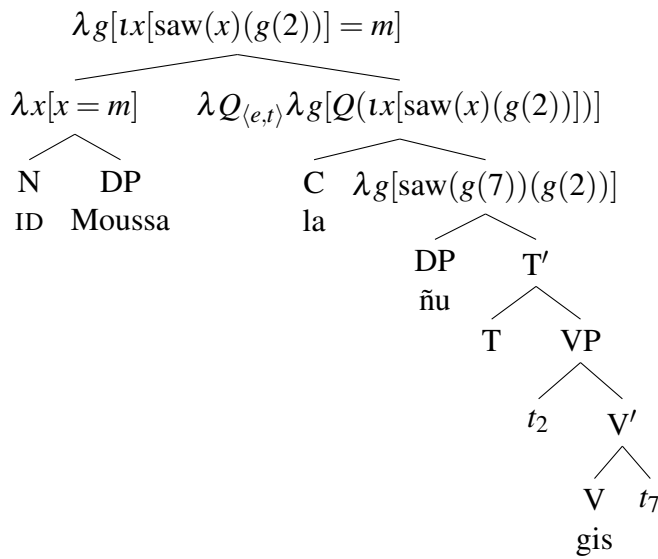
$\lambda g[\iota x[\text{saw}(x)(g(2))] = m]$

$\lambda x[x = m]$ $\lambda Q_{\langle e,t \rangle} \lambda g[Q(\iota x[\text{saw}(x)(g(2))])]$

N DP
ID Moussa

C $\lambda g[\text{saw}(g(7))(g(2))]$
la

DP T′
ñu

T VP

$t_2$ V′

V $t_7$
gis